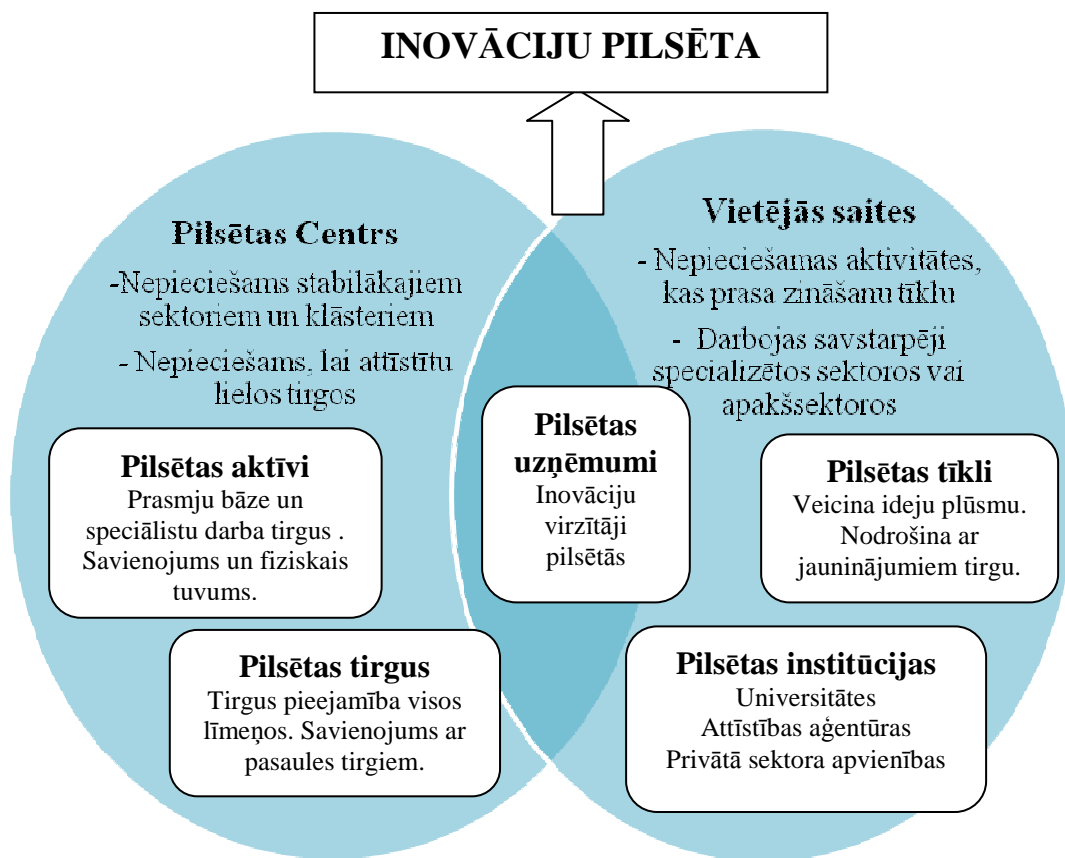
INOVĀCIJU PILSĒTA

Pilsētas Centrs

-Nepieciešams stabilākajiem sektoriem un klāsteriem

- Nepieciešams, lai attīstītu lielos tirgos

Vietējās saites

- Nepieciešamas aktivitātes, kas prasa zināšanu tīklu

- Darbojas savstarpēji specializētos sektoros vai apakšsektoros

Pilsētas aktīvi
Prasmju bāze un speciālistu darba tirgus . Savienojums un fiziskais tuvums.

Pilsētas uzņēmumi
Inovāciju virzītāji pilsētās

Pilsētas tīkli
Veicina ideju plūsmu. Nodrošina ar jauninājumiem tirgu.

Pilsētas tirgus
Tirgus pieejamība visos līmeņos. Savienojums ar pasaules tirgiem.

Pilsētas institūcijas
Universitātes
Attīstības aģentūras
Privātā sektora apvienības